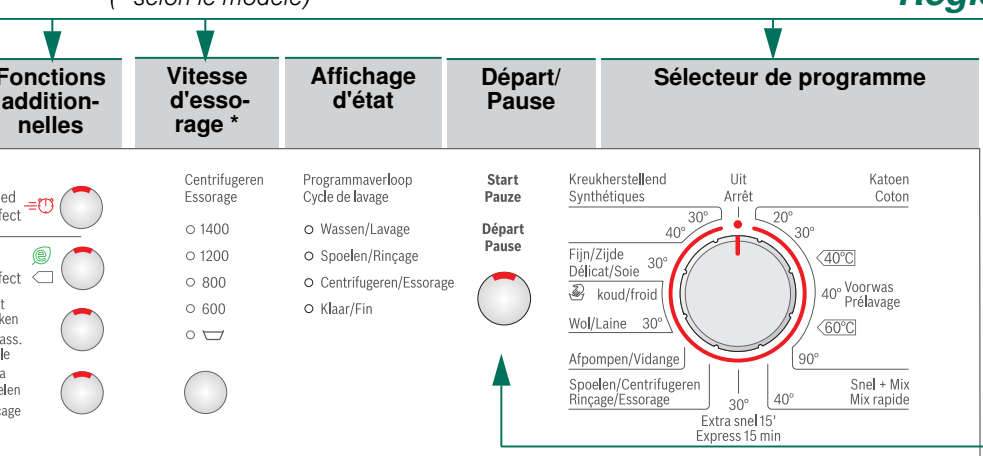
(* selon le modèle)

Régl

Fonctions addition-nelles

Vitesse d'esso-rage *

Affichage d'état

Départ/ Pause

Sélecteur de programme

ed fect

fect

t ken ass. le a elen age

Centrifugeren Essorage

○ 1400

○ 1200

○ 800

○ 600

○

Programmaverloop Cycle de lavage

○ Wassen/Lavage

○ Spoelen/Rinçage

○ Centrifugeren/Essorage

○ Klaar/Fin

Start Pauze

Départ Pause

Kreukherstellend Synthétiques

Uit Arrêt

Katoen Coton

30°

40°

20°

30°

Fijn/Zijde Délicat/Soie

30°

40°C

koud/froid

40°

Voorwas Prélavage

Wol/Laine

30°

60°C

Afpompen/Vidange

90°

Spoelen/Centrifugeren Rinçage/Essorage

30°

40°

Snel + Mix Mix rapide

Extra snel 15' Express 15 min